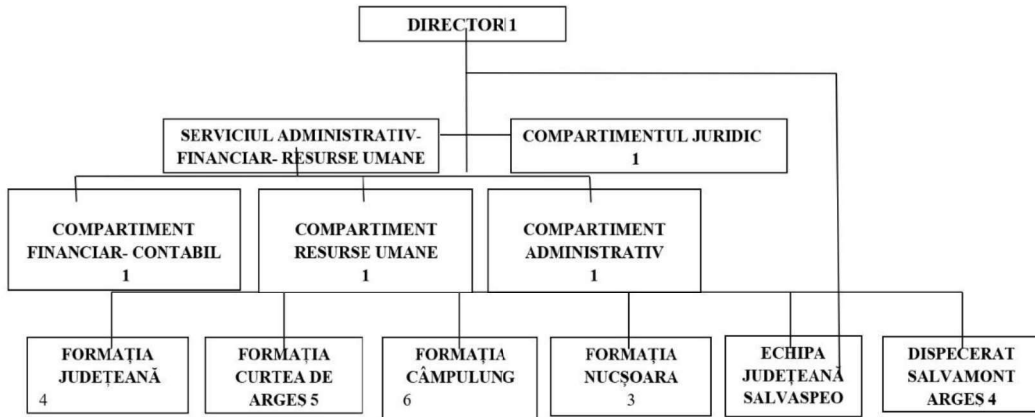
DIRECTOR 1

SERVICIUL ADMINISTRATIV-FINANCIAR- RESURSE UMANE

COMPARTIMENTUL JURIDIC 1

COMPARTIMENT FINANCIAR- CONTABIL 1

COMPARTIMENT RESURSE UMANE 1

COMPARTIMENT ADMINISTRATIV 1

FORMAȚIA JUDEȚEANĂ 4

FORMAȚIA CURTEA DE ARGEȘ 5

FORMAȚIA CÂMPULUNG 6

FORMAȚIA NUCȘOARA 3

ECHIPA JUDEȚEANĂ SALVASPEO

DISPECERAT SALVAMONT ARGEȘ 4